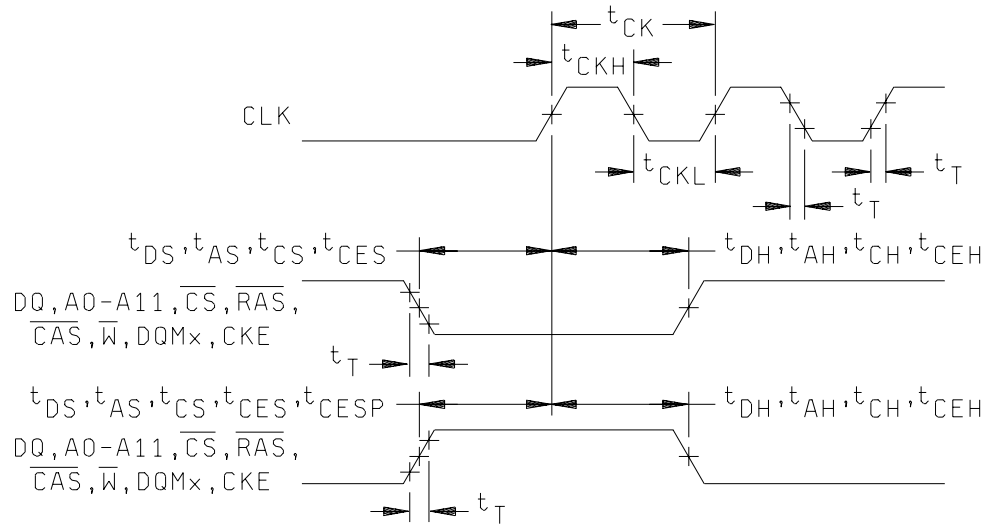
$t_{CK}$

$t_{CKH}$

CLK

$t_{CKL}$

$t_T$

$t_T$

$t_{DS}, t_{AS}, t_{CS}, t_{CES}$

$t_{DH}, t_{AH}, t_{CH}, t_{CEH}$

DQ, A0-A11, $\overline{CS}$, $\overline{RAS}$, $\overline{CAS}$, $\overline{W}$, DQMx, CKE

$t_T$

$t_{DS}, t_{AS}, t_{CS}, t_{CES}, t_{CESP}$

$t_{DH}, t_{AH}, t_{CH}, t_{CEH}$

DQ, A0-A11, $\overline{CS}$, $\overline{RAS}$, $\overline{CAS}$, $\overline{W}$, DQMx, CKE

$t_T$